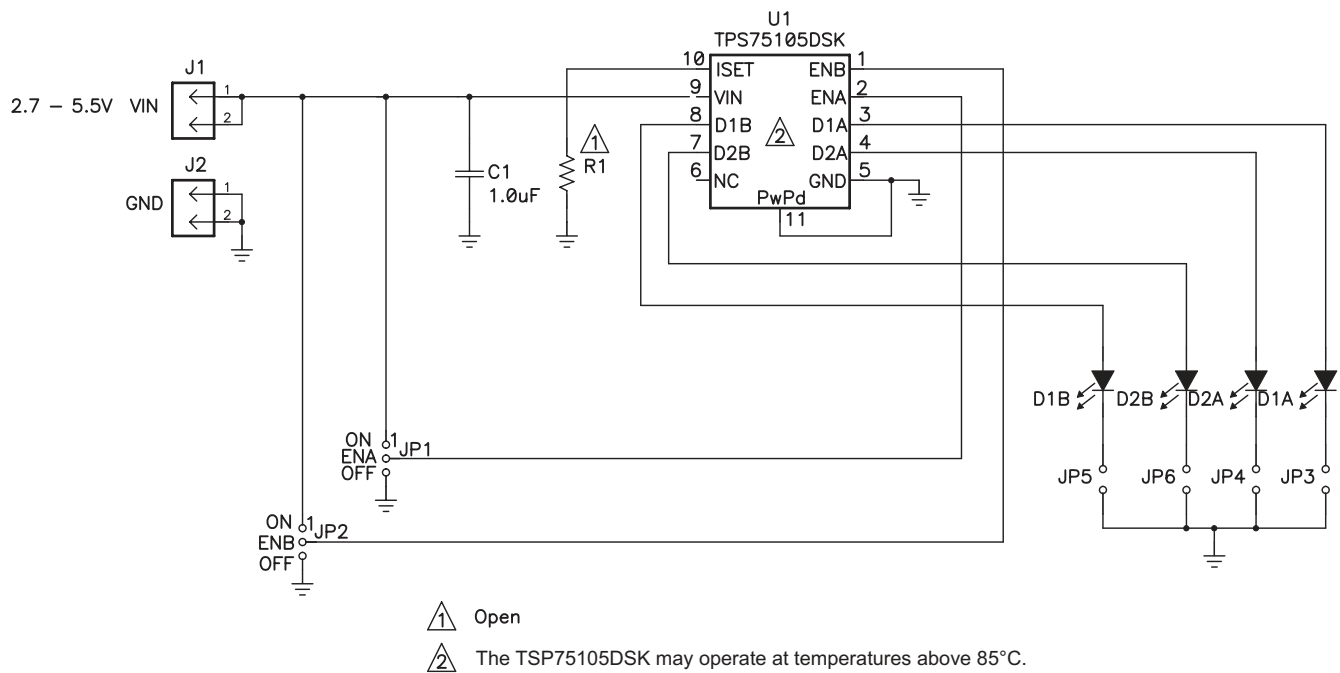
U1
TPS75105DSK

2.7 – 5.5V VIN

J1
1
2

J2
1
2
GND

C1
1.0uF

1
R1

10 ISET
9 VIN
8 D1B
7 D2B
6 NC
ENB 1
ENA 2
D1A 3
D2A 4
GND 5
2
PwPd
11

D1B
D2B
D2A
D1A

JP5
JP6
JP4
JP3

ON 1
ENA
OFF
JP1

ON 1
ENB
OFF
JP2

1 Open

2 The TSP75105DSK may operate at temperatures above 85°C.